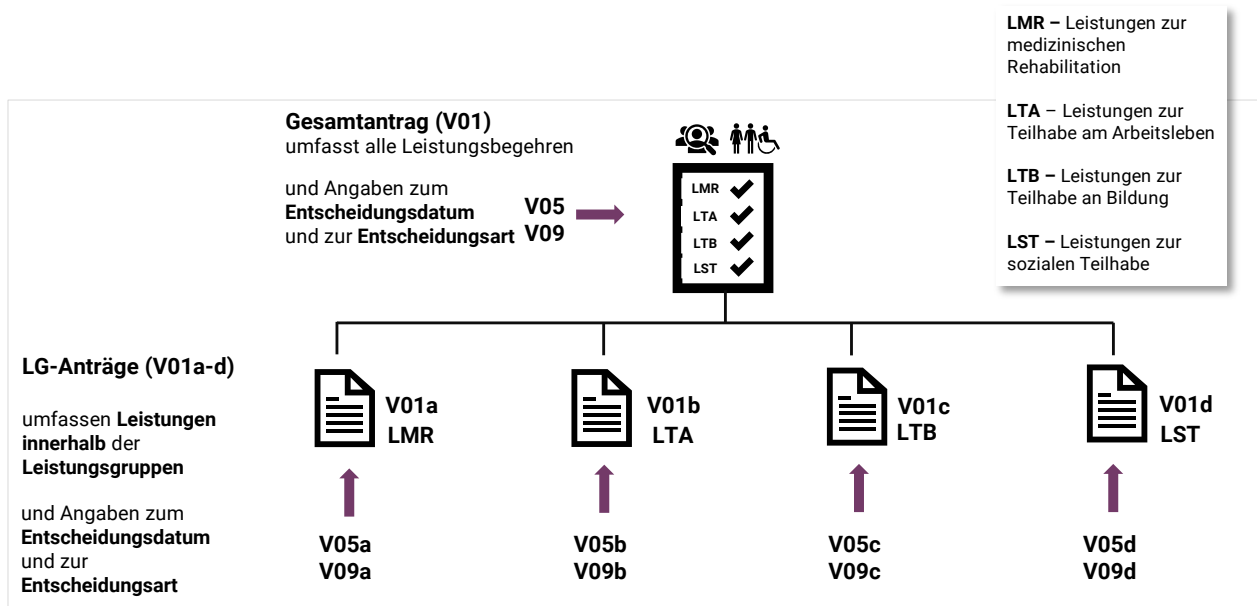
LMR – Leistungen zur medizinischen Rehabilitation

LTA – Leistungen zur Teilhabe am Arbeitsleben

LTB – Leistungen zur Teilhabe an Bildung

LST – Leistungen zur sozialen Teilhabe

Gesamtantrag (V01)
umfasst alle Leistungsbegehren

und Angaben zum Entscheidungsdatum und zur Entscheidungsart

V05
V09

LMR
LTA
LTB
LST

LG-Anträge (V01a-d)

umfassen Leistungen innerhalb der Leistungsgruppen

und Angaben zum Entscheidungsdatum und zur Entscheidungsart

V01a
LMR

V01b
LTA

V01c
LTB

V01d
LST

V05a
V09a

V05b
V09b

V05c
V09c

V05d
V09d